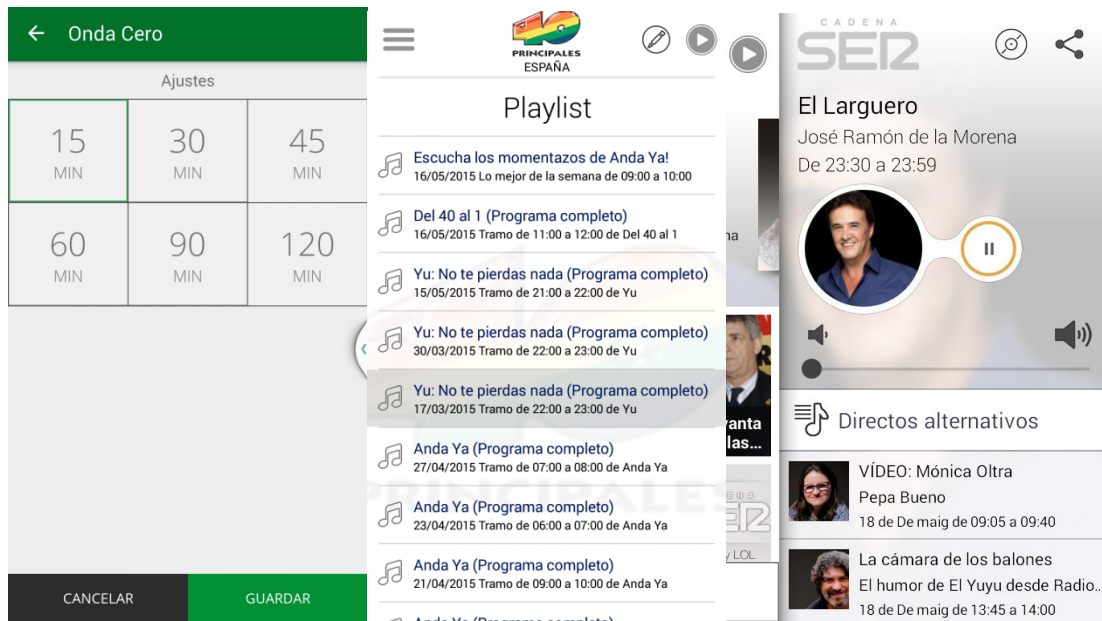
Onda Cero

Ajustes

| 15 MIN | 30 MIN | 45 MIN |
|---|---|---|
| 60 MIN | 90 MIN | 120 MIN |

CANCELAR GUARDAR

40 PRINCIPALES ESPAÑA

Playlist

Escucha los momentazos de Anda Ya!
16/05/2015 Lo mejor de la semana de 09:00 a 10:00

Del 40 al 1 (Programa completo)
16/05/2015 Tramo de 11:00 a 12:00 de Del 40 al 1

Yu: No te pierdas nada (Programa completo)
15/05/2015 Tramo de 21:00 a 22:00 de Yu

Yu: No te pierdas nada (Programa completo)
30/03/2015 Tramo de 22:00 a 23:00 de Yu

Yu: No te pierdas nada (Programa completo)
17/03/2015 Tramo de 22:00 a 23:00 de Yu

Anda Ya (Programa completo)
27/04/2015 Tramo de 07:00 a 08:00 de Anda Ya

Anda Ya (Programa completo)
23/04/2015 Tramo de 06:00 a 07:00 de Anda Ya

Anda Ya (Programa completo)
21/04/2015 Tramo de 09:00 a 10:00 de Anda Ya

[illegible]

na

vanta
las...

SER
y LOL

CADENA SER

El Larguero
José Ramón de la Morena
De 23:30 a 23:59

Directos alternativos

VÍDEO: Mónica Oltra
Pepa Bueno
18 de De maig de 09:05 a 09:40

La cámara de los balones
El humor de El Yuyu desde Radio..
18 de De maig de 13:45 a 14:00